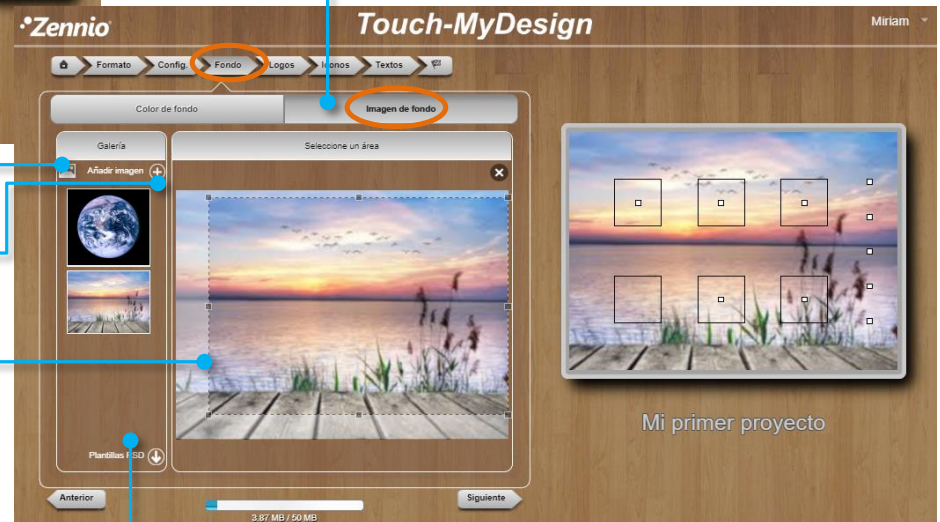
Zennio
Touch-MyDesign
Miriam
Formato
Config.
Fondo
Logos
Iconos
Textos
Color de fondo
Imagen de fondo
Galería
Añadir imagen
Seleccione un área
Plantillas PSD
Mi primer proyecto
Anterior
Siguiente
3.87 MB / 50 MB